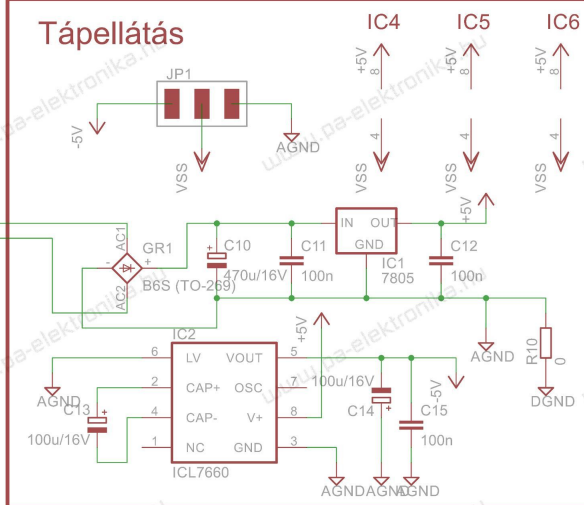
Tápellátás

IC4 IC5 IC6

+5V 8 4 VSS
+5V 8 4 VSS
+5V 8 4 VSS

JP1
-5V
VSS
AGND

www.pa-elektronika.hu

GR1
AC1
AC2
-
+
B6S (TO-269)
C10
470u/16V
C11
100n
IN
OUT
GND
IC1
7805
+5V
C12
100n
AGND
R10
0
DGND

IC2
+5V
6 LV
2 CAP+
4 CAP-
1 NC
VOUT 5
OSC 7
V+ 8
GND 3
ICL7660
AGND
C13
100u/16V
100u/16V
C14
C15
100n
-5V
AGNDAGNDAGND